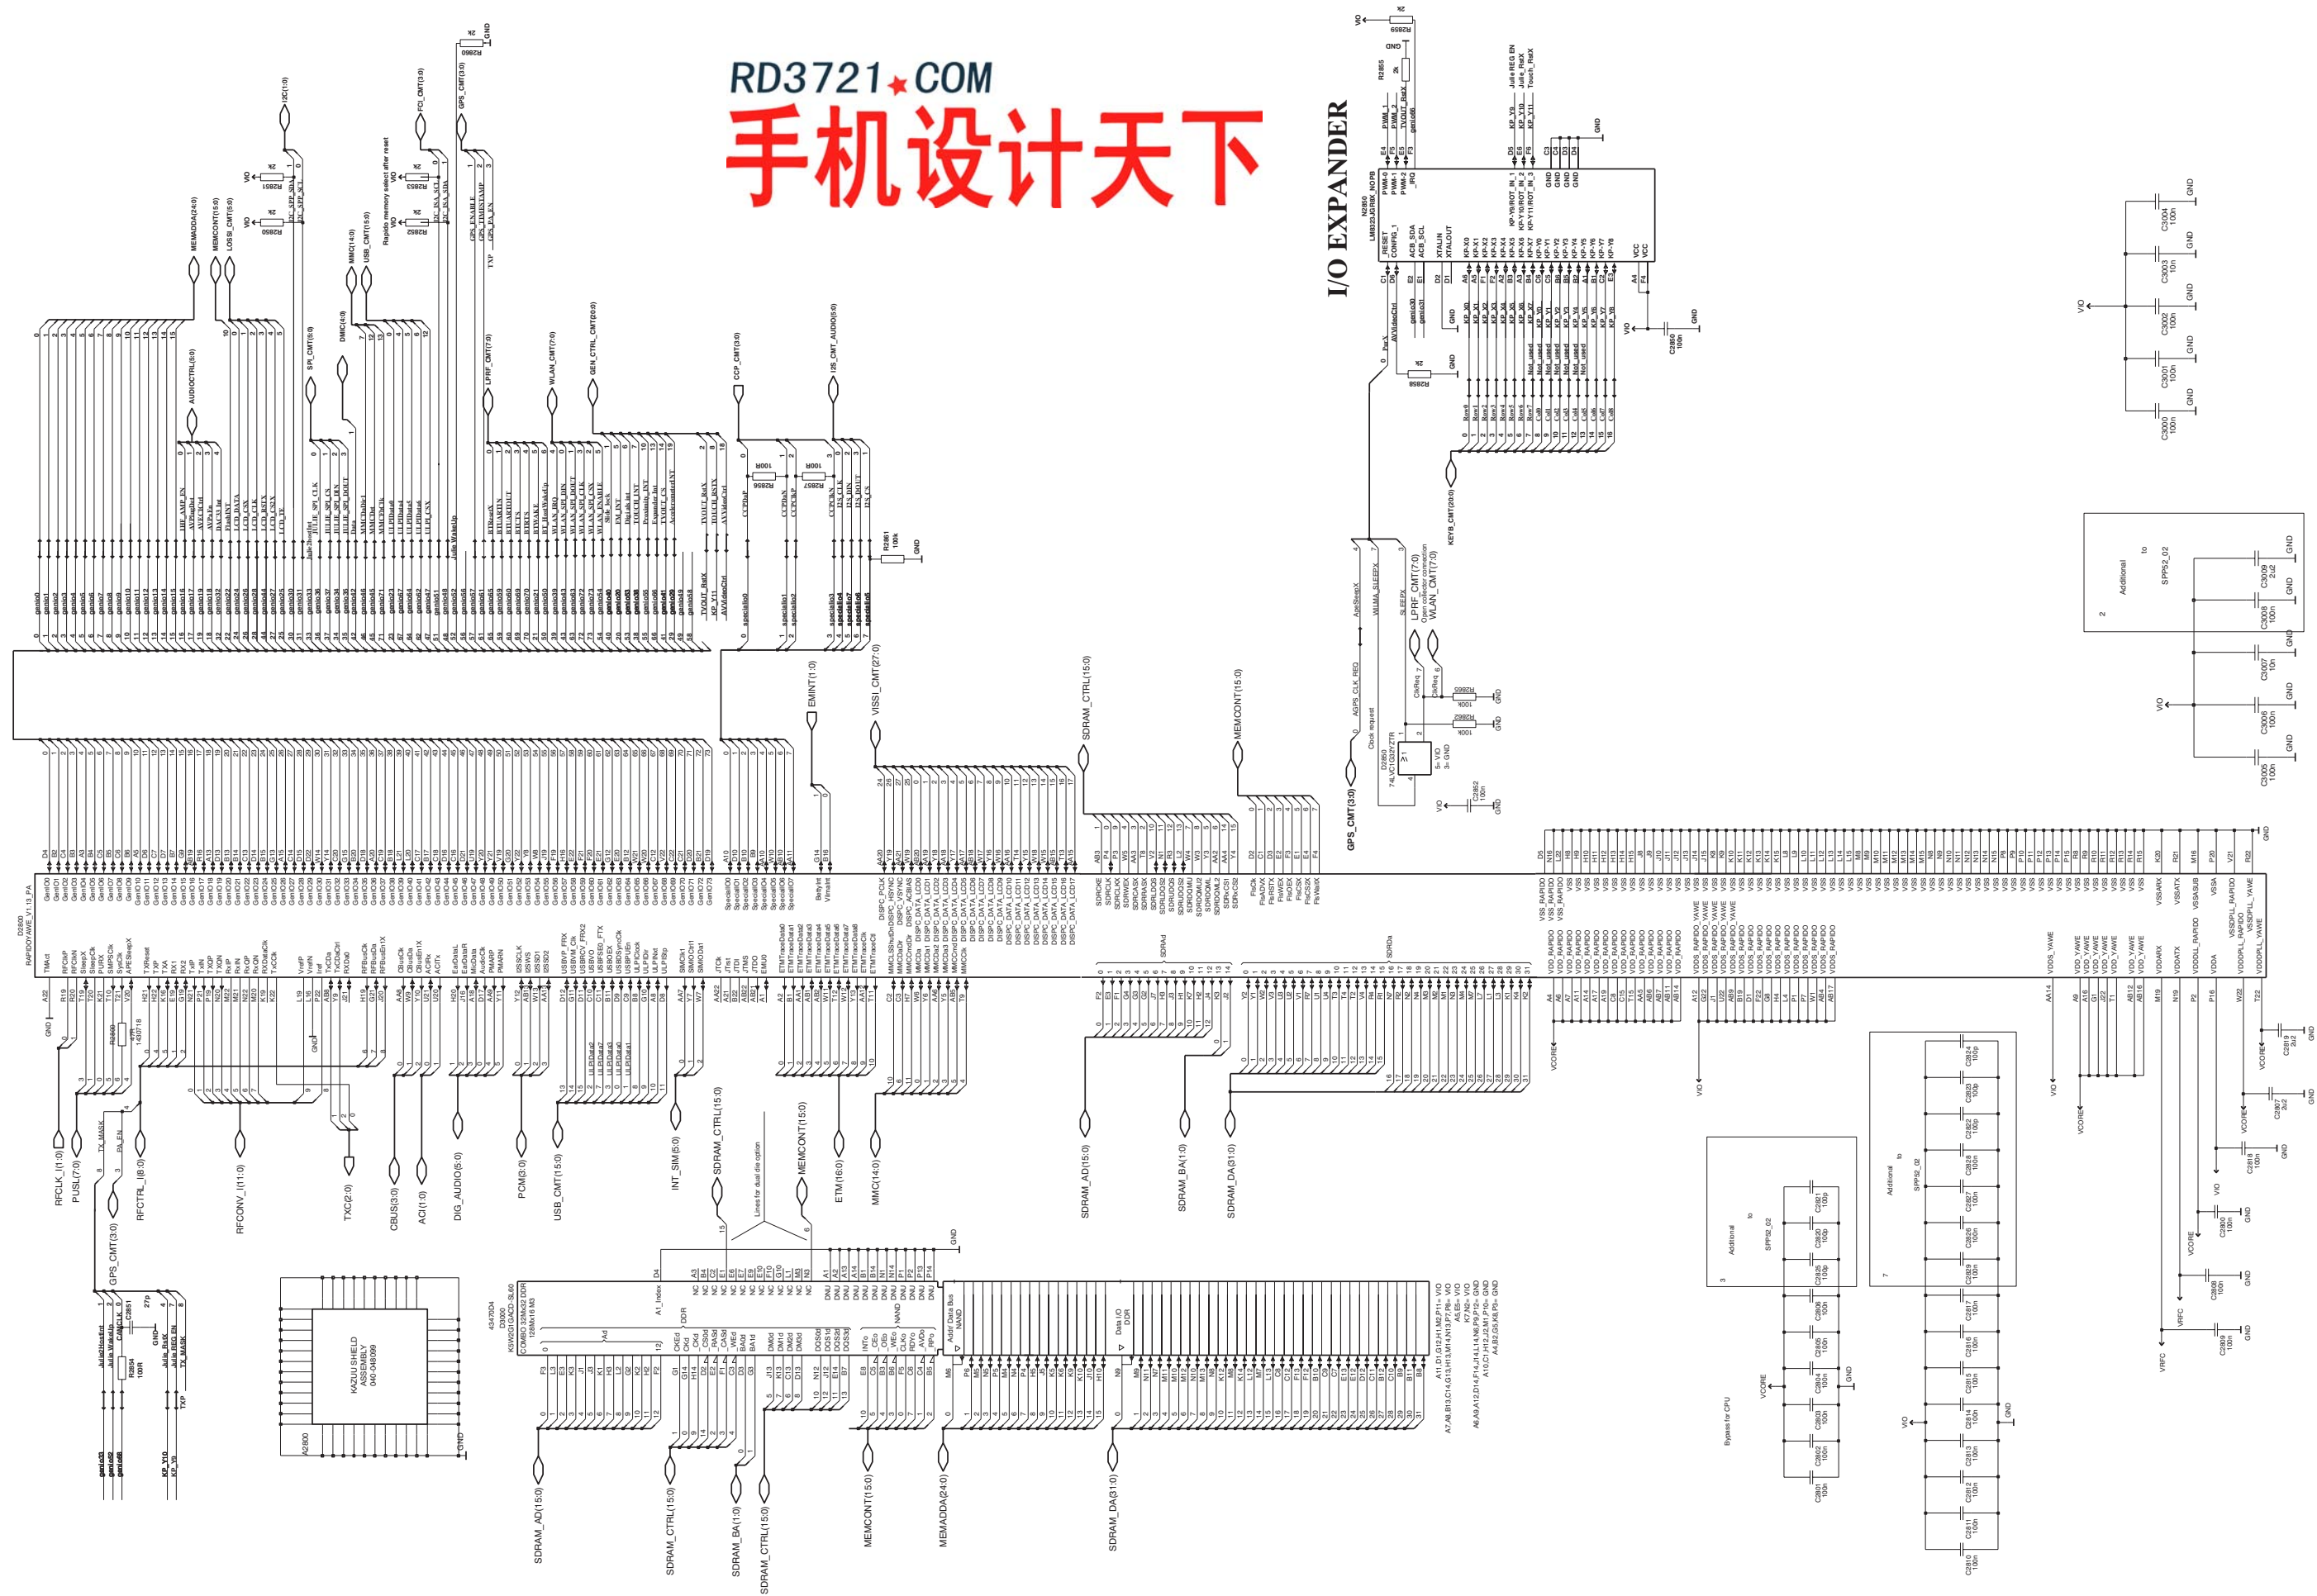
RD3721★COM
手机设计天下

I/O EXPANDER

RFCLK_I(1:0)
PUSL(7:0)
RFCTRL_I(8:0)
RFCONV_I(11:0)
TXC(2:0)
CBUS(3:0)
ACI(1:0)
DIG_AUDIO(5:0)
PCM(3:0)
USB_CMT(15:0)
INT_SIM(5:0)
SDRAM_CTRL(15:0)
MEMCONT(15:0)
ETM(16:0)
MMC(14:0)
SDRAM_AD(15:0)
SDRAM_BA(1:0)
SDRAM_DA(31:0)
GPS_CMT(3:0)
EMINT(1:0)
VISSI_CMT(27:0)
SDRAM_CTRL(15:0)
MEMCONT(15:0)
KEYB_CMT(20:0)
LPRF_CMT(7:0)
WLAN_CMT(7:0)
MEMADDA(24:0)
MEMCONT(15:0)
LOSSI_CMT(5:0)
AUDIOCTRL(5:0)
SPI_CMT(5:0)
DMIC(4:0)
MMC(14:0)
USB_CMT(15:0)
FCI_CMT(3:0)
GPS_CMT(3:0)
I2C(1:0)
WLAN_CMT(7:0)
GEN_CTRL_CMT(20:0)
CCP_CMT(3:0)
I2S_CMT_AUDIO(5:0)
Rapido memory select after reset
Lines for dual die option
KAZUO SHIELD ASSEMBLY
SDRAM_AD(15:0)
SDRAM_CTRL(15:0)
SDRAM_BA(1:0)
SDRAM_CTRL(15:0)
MEMCONT(15:0)
MEMADDA(24:0)
SDRAM_DA(31:0)
Bypass for CPU
Additional to SPPS2_02
GND
VIO
VCORE
VRFC